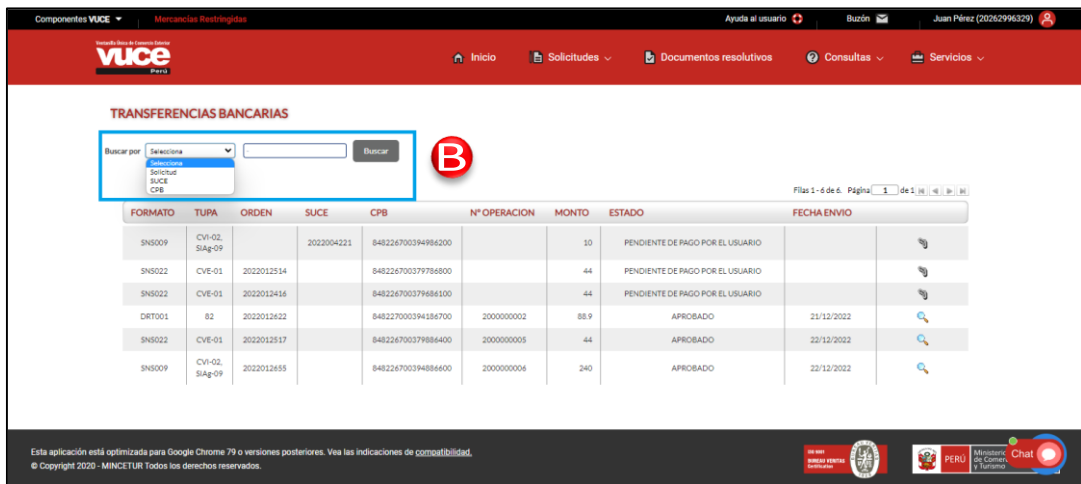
Componentes VUCE ▾ Mercancías Restringidas

Ayuda al usuario Buzón Juan Pérez (20262996329)

Ventanilla Única de Comercio Exterior VUCE Perú

Inicio Solicitudes Documentos resolutivos Consultas Servicios

TRANSFERENCIAS BANCARIAS

Buscar por Selecciona Buscar

Selecciona
Solicitud
SUCE
CPB

B

Filas 1 - 6 de 6. Página 1 de 1

| FORMATO | TUPA | ORDEN | SUCE | CPB | Nº OPERACION | MONTO | ESTADO | FECHA ENVIO | |
|---|---|---|---|---|---|---|---|---|---|
| SNS009 | CVI-02, SIAg-09 | | 2022004221 | 848226700394986200 | | 10 | PENDIENTE DE PAGO POR EL USUARIO | | |
| SNS022 | CVE-01 | 2022012514 | | 848226700379786800 | | 44 | PENDIENTE DE PAGO POR EL USUARIO | | |
| SNS022 | CVE-01 | 2022012416 | | 848226700379686100 | | 44 | PENDIENTE DE PAGO POR EL USUARIO | | |
| DRT001 | 82 | 2022012622 | | 848227000394186700 | 2000000002 | 88.9 | APROBADO | 21/12/2022 | |
| SNS022 | CVE-01 | 2022012517 | | 848226700379886400 | 2000000005 | 44 | APROBADO | 22/12/2022 | |
| SNS009 | CVI-02, SIAg-09 | 2022012655 | | 848226700394886600 | 2000000006 | 240 | APROBADO | 22/12/2022 | |

Esta aplicación está optimizada para Google Chrome 79 o versiones posteriores. Vea las indicaciones de compatibilidad.
© Copyright 2020 - MINCETUR Todos los derechos reservados.

BUREAU VERITAS Certification

PERÚ Ministerio de Comercio Exterior y Turismo

Chat